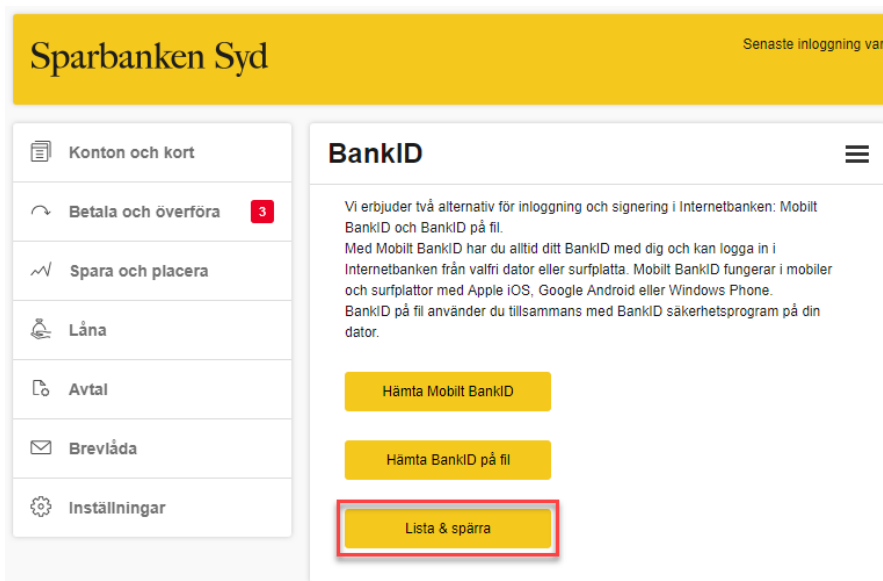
Sparbanken Syd

Senaste inloggning var

Konton och kort

Betala och överföra 3

Spara och placera

Låna

Avtal

Brevlåda

Inställningar

BankID

Vi erbjuder två alternativ för inloggning och signering i Internetbanken: Mobilt BankID och BankID på fil.
Med Mobilt BankID har du alltid ditt BankID med dig och kan logga in i Internetbanken från valfri dator eller surfplatta. Mobilt BankID fungerar i mobiler och surfplattor med Apple iOS, Google Android eller Windows Phone.
BankID på fil använder du tillsammans med BankID säkerhetsprogram på din dator.

Hämta Mobilt BankID

Hämta BankID på fil

Lista & spärra